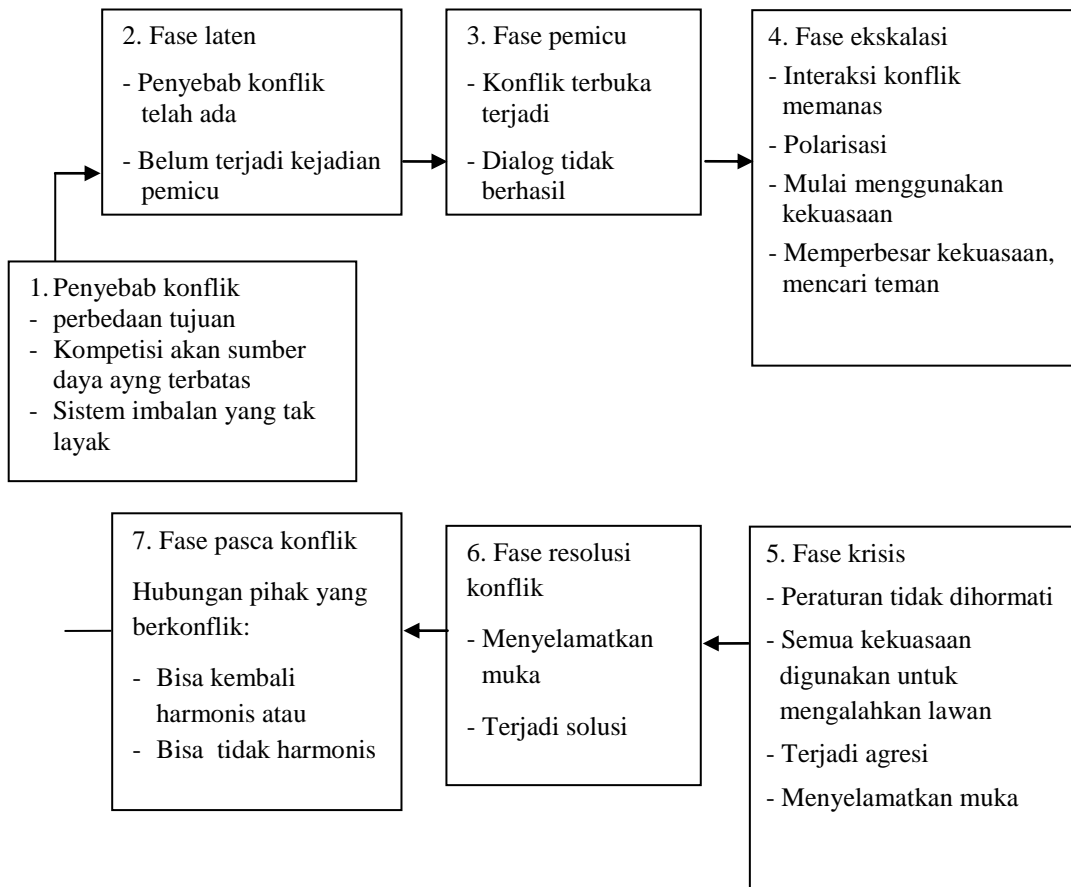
2. Fase laten

- Penyebab konflik telah ada

- Belum terjadi kejadian pemicu

3. Fase pemicu

- Konflik terbuka terjadi

- Dialog tidak berhasil

4. Fase ekskalasi

- Interaksi konflik memanas

- Polarisasi

- Mulai menggunakan kekuasaan

- Memperbesar kekuasaan, mencari teman

1. Penyebab konflik
- perbedaan tujuan
- Kompetisi akan sumber daya ayng terbatas
- Sistem imbalan yang tak layak

7. Fase pasca konflik

Hubungan pihak yang berkonflik:

- Bisa kembali harmonis atau
- Bisa tidak harmonis

6. Fase resolusi konflik

- Menyelamatkan muka

- Terjadi solusi

5. Fase krisis

- Peraturan tidak dihormati

- Semua kekuasaan digunakan untuk mengalahkan lawan

- Terjadi agresi

- Menyelamatkan muka